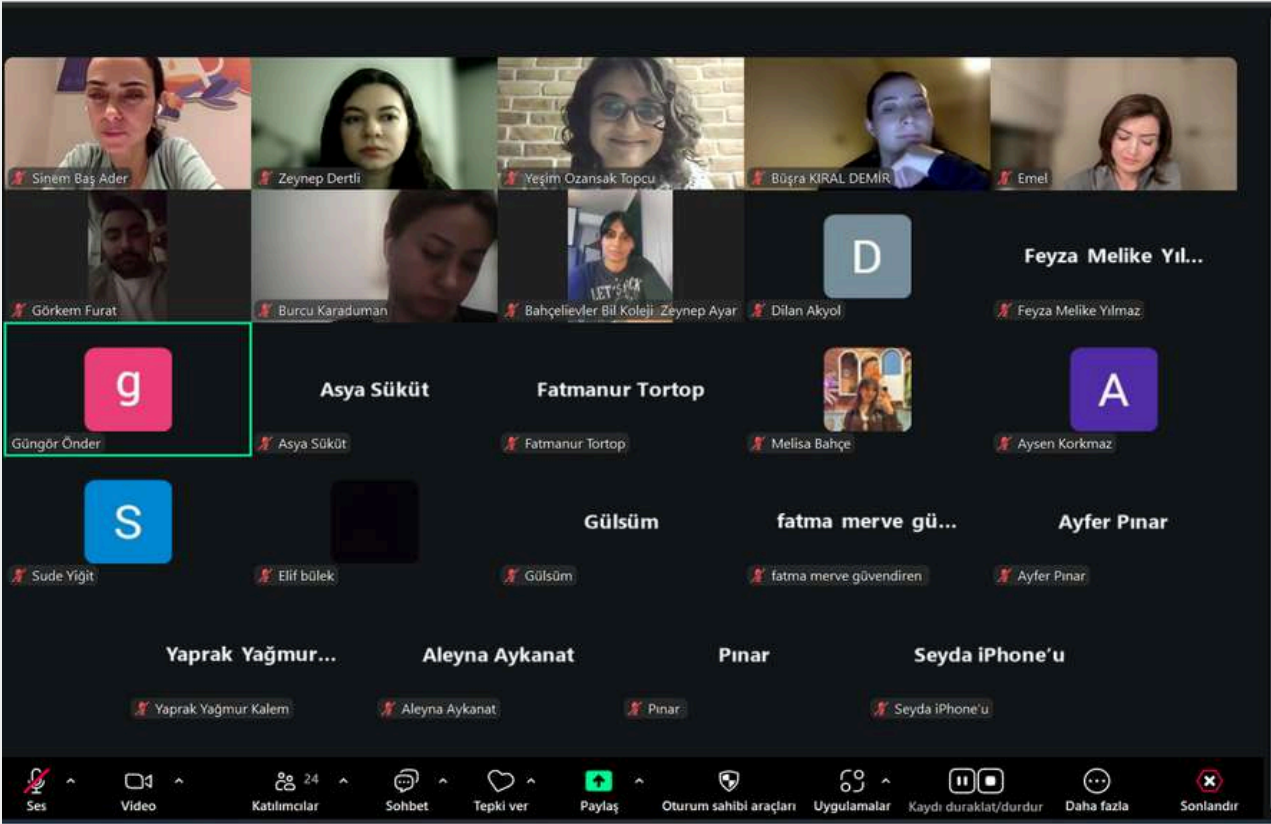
Sinem Baş Ader
Zeynep Dertli
Yeşim Ozansak Topcu
Büşra KIRAL DEMİR
Emel

Görkem Furat
Burcu Karaduman
LET'S ROCK
Bahçelievler Bil Koleji Zeynep Ayar
D
Dilan Akyol
Feyza Melike Yıl...
Feyza Melike Yılmaz

g
Güngör Önder
Asya Süküt
Asya Süküt
Fatmanur Tortop
Fatmanur Tortop
Melisa Bahçe
A
Aysen Korkmaz

S
Sude Yiğit
Elif bülek
Gülsüm
Gülsüm
fatma merve gü...
fatma merve güvendiren
Ayfer Pınar
Ayfer Pınar

Yaprak Yağmur...
Yaprak Yağmur Kalem
Aleyna Aykanat
Aleyna Aykanat
Pınar
Pınar
Seyda iPhone'u
Seyda iPhone'u

Ses
Video
24
Katılımcılar
Sohbet
Tepki ver
Paylaş
Oturum sahibi araçları
Uygulamalar
Kaydı duraklat/durdur
Daha fazla
Sonlandır